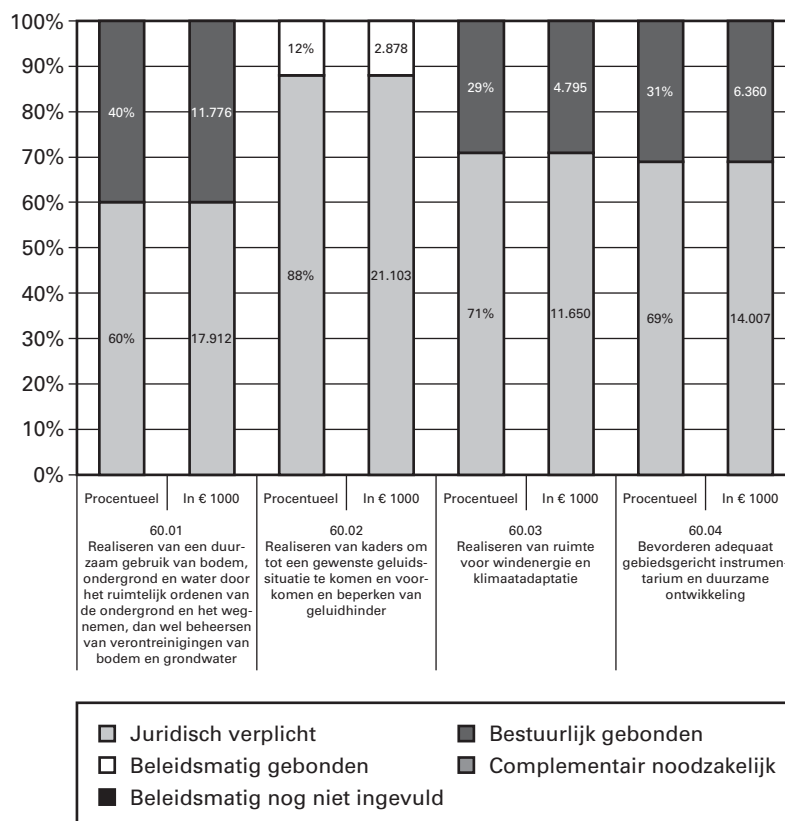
100%
90%
80%
70%
60%
50%
40%
30%
20%
10%
0%

40%
60%
11.776
17.912
12%
88%
2.878
21.103
29%
71%
4.795
11.650
31%
69%
6.360
14.007

| Procentueel | In € 1000 | Procentueel | In € 1000 | Procentueel | In € 1000 | Procentueel | In € 1000 |
|---|---|---|---|---|---|---|---|
| 60.01 Realiseren van een duurzaam gebruik van bodem, ondergrond en water door het ruimtelijk ordenen van de ondergrond en het wegnemen, dan wel beheersen van verontreinigingen van bodem en grondwater | | 60.02 Realiseren van kaders om tot een gewenste geluidssituatie te komen en voorkomen en beperken van geluidhinder | | 60.03 Realiseren van ruimte voor windenergie en klimaatadaptatie | | 60.04 Bevorderen adequaat gebiedsgericht instrumentarium en duurzame ontwikkeling | |

Juridisch verplicht
Bestuurlijk gebonden
Beleidsmatig gebonden
Complementair noodzakelijk
Beleidsmatig nog niet ingevuld